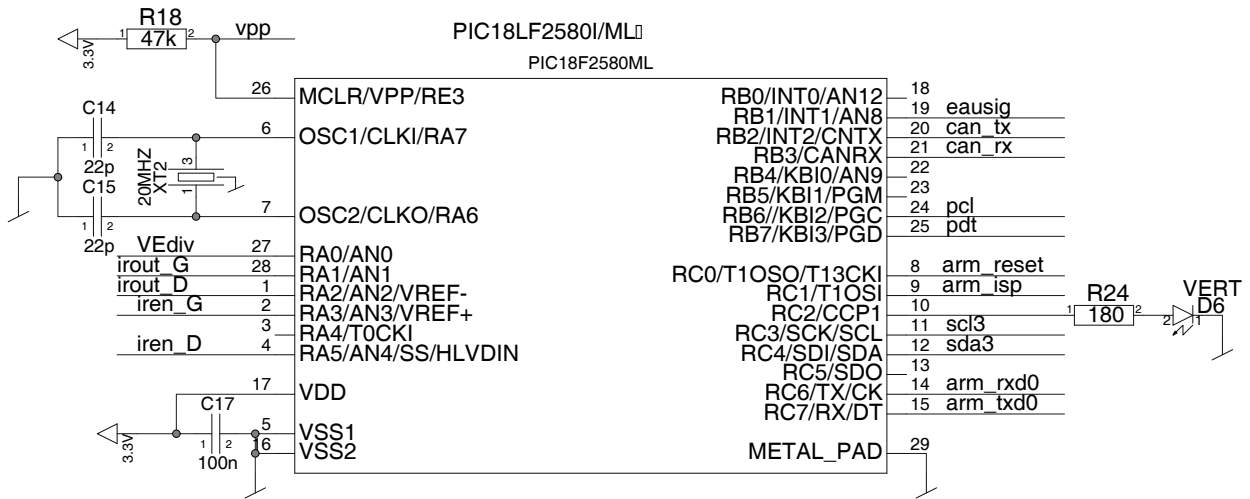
R18
47k
1 2
vpp
3.3V
PIC18LF2580I/ML
PIC18F2580ML
26 MCLR/VPP/RE3
C14
1 2
22p
C15
1 2
22p
20MHZ
XT2
3
1
6 OSC1/CLKI/RA7
7 OSC2/CLKO/RA6
VEdiv 27 RA0/AN0
irout_G 28 RA1/AN1
irout_D 1 RA2/AN2/VREF-
iren_G 2 RA3/AN3/VREF+
3 RA4/T0CKI
iren_D 4 RA5/AN4/SS/HLVDIN
17 VDD
C17
1 2
100n
3.3V
5 VSS1
6 VSS2
RB0/INT0/AN12 18
RB1/INT1/AN8 19 eausig
RB2/INT2/CNTX 20 can_tx
RB3/CANRX 21 can_rx
RB4/KBI0/AN9 22
RB5/KBI1/PGM 23
RB6//KBI2/PGC 24 pcl
RB7/KBI3/PGD 25 pdt
RC0/T1OSO/T13CKI 8 arm_reset
RC1/T1OSI 9 arm_isp
RC2/CCP1 10
RC3/SCK/SCL 11 scl3
RC4/SDI/SDA 12 sda3
RC5/SDO 13
RC6/TX/CK 14 arm_rxd0
RC7/RX/DT 15 arm_txd0
METAL_PAD 29
R24
1 180 2
VERT
D6
2 1